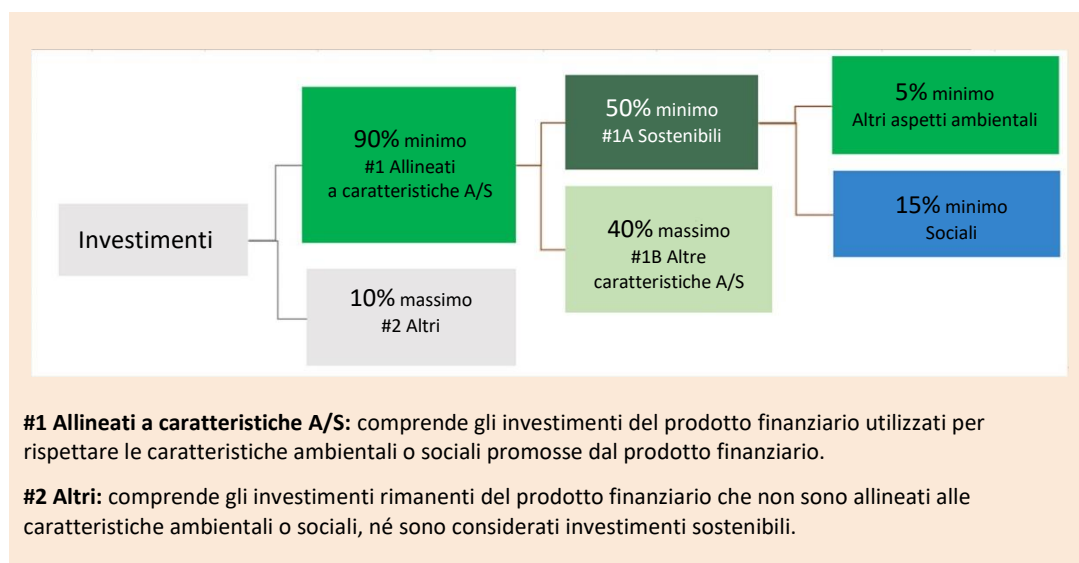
Investimenti

90% minimo
#1 Allineati a caratteristiche A/S

10% massimo
#2 Altri

50% minimo
#1A Sostenibili

40% massimo
#1B Altre caratteristiche A/S

5% minimo
Altri aspetti ambientali

15% minimo
Sociali

**#1 Allineati a caratteristiche A/S:** comprende gli investimenti del prodotto finanziario utilizzati per rispettare le caratteristiche ambientali o sociali promosse dal prodotto finanziario.

**#2 Altri:** comprende gli investimenti rimanenti del prodotto finanziario che non sono allineati alle caratteristiche ambientali o sociali, né sono considerati investimenti sostenibili.